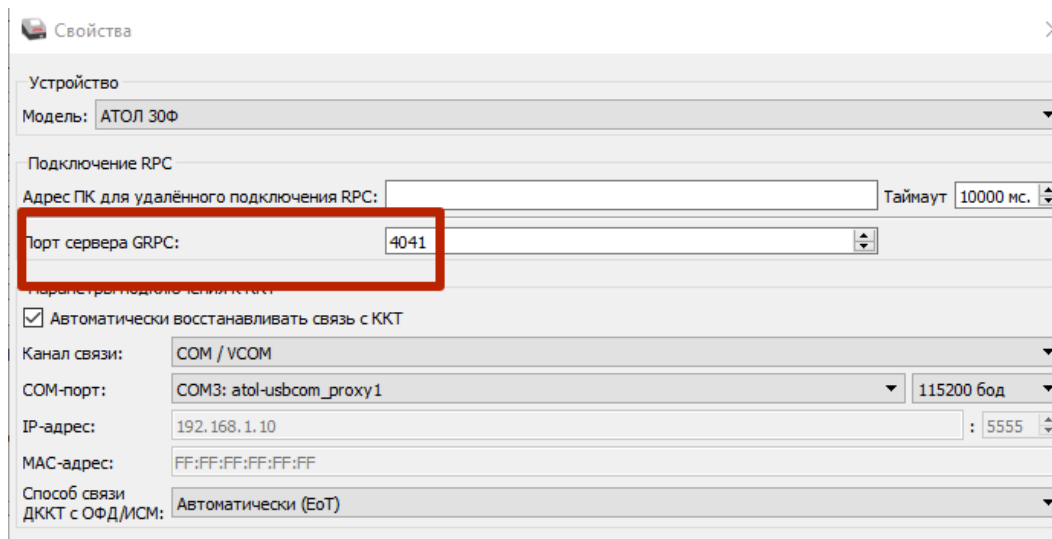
Свойства

Устройство

Модель: АТОЛ 30Ф

Подключение RPC

Адрес ПК для удалённого подключения RPC:

Таймаут 10000 мс.

Порт сервера GRPC: 4041

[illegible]

Автоматически восстанавливать связь с ККТ

Канал связи: COM / VCOM

COM-порт: COM3: atol-usbcom_proxy1 115200 бод

IP-адрес: 192.168.1.10 : 5555

MAC-адрес: FF:FF:FF:FF:FF:FF

Способ связи ДККТ с ОФД/ИСМ: Автоматически (EoT)